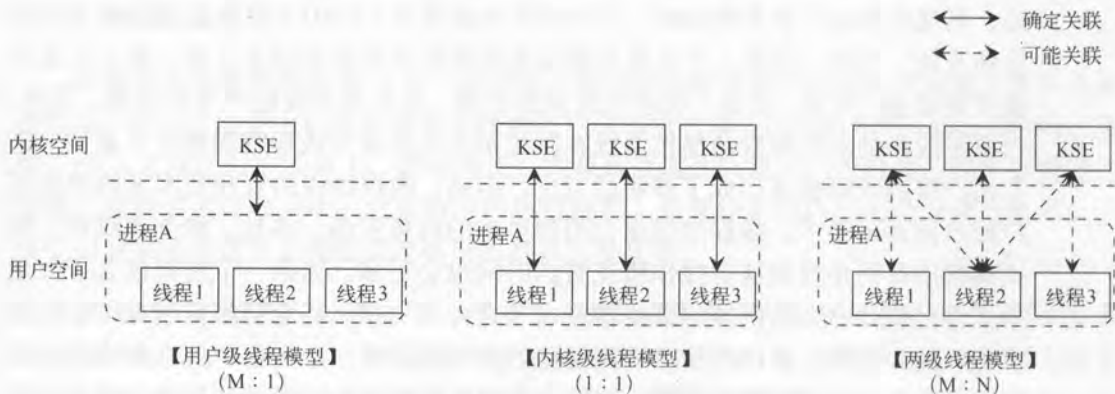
确定关联
可能关联

内核空间
用户空间

KSE
进程A
线程1 线程2 线程3
【用户级线程模型】
(M : 1)

KSE KSE KSE
进程A
线程1 线程2 线程3
【内核级线程模型】
(1 : 1)

KSE KSE KSE
进程A
线程1 线程2 线程3
【两级线程模型】
(M : N)